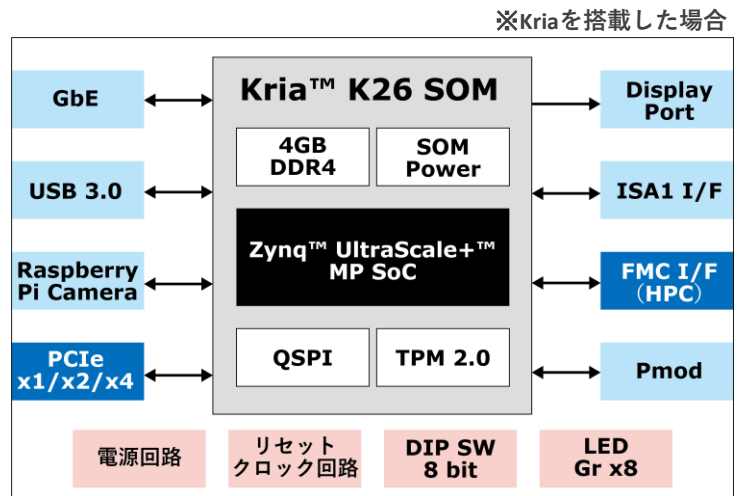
※Kriaを搭載した場合

GbE

USB 3.0

Raspberry Pi Camera

PCIe x1/x2/x4

Kria™ K26 SOM

4GB DDR4

SOM Power

Zynq™ UltraScale+™ MP SoC

QSPI

TPM 2.0

Display Port

ISA1 I/F

FMC I/F (HPC)

Pmod

電源回路

リセット クロック回路

DIP SW 8 bit

LED Gr x8